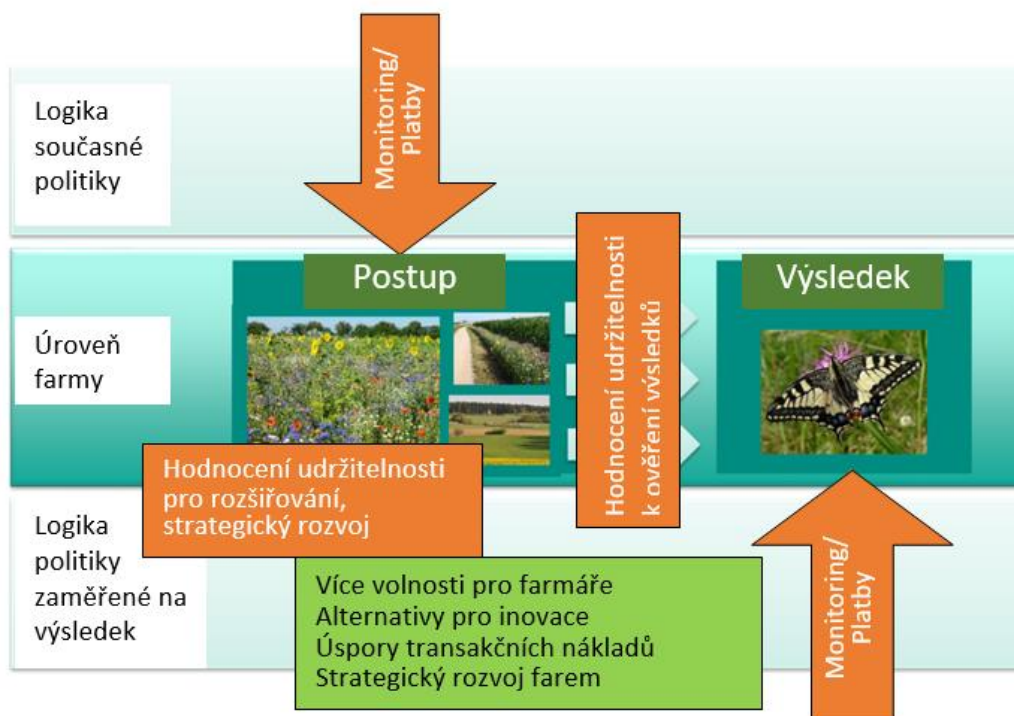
Logika současné politiky

Monitoring/ Platby

Úroveň farmy

Postup

Hodnocení udržitelnosti k ověření výsledků

Výsledek

Hodnocení udržitelnosti pro rozšiřování, strategický rozvoj

Logika politiky zaměřené na výsledek

Více volnosti pro farmáře
Alternativy pro inovace
Úspory transakčních nákladů
Strategický rozvoj farem

Monitoring/ Platby